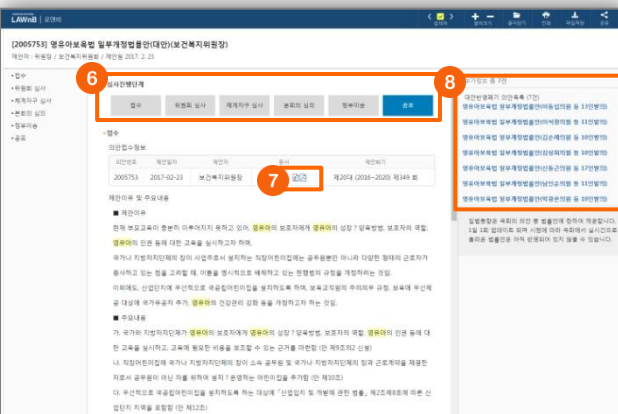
LAWnB | 로앤비

[2005753] 영유아보육법 일부개정법률안(대안)(보건복지위원장)

제안자 : 위원장 / 보건복지위원회 / 제안일 2017. 2. 23

• 접수
• 위원회 심사
• 체계자구 심사
• 본회의 심의
• 정부이송
• 공포

6

심사진행단계

| 접수 | 위원회 심사 | 체계자구 심사 | 본회의 심의 | 정부이송 | 공포 |
|---|---|---|---|---|---|

• 접수

의안접수정보

| 의안번호 | 제안일자 | 제안자 | 원시 | 제안회기 |
|---|---|---|---|---|
| 2005753 | 2017-02-23 | 보건복지위원장 | 원문 | 제20대 (2016~2020) 제349 회 |

7

제안이유 및 주요내용

■ 제안이유

현재 보호자들이 충분히 아우러지지 못하고 있어, 영유아의 보호자에게 영유아의 성장 ? 양육방법, 보호자의 역할, 영유아의 인권 등에 대한 교육을 실시하고자 하며,

국가나 지방자치단체의 장이 사업주로서 설치하는 직장어린이집에는 공무원뿐만 아니라 다양한 형태의 근로자가 종사하고 있는 점을 고려할 때, 이들을 명시적으로 배제하고 있는 현행법의 규정을 개정하려는 것임.

이외에도, 산업단지에 우선적으로 국공립어린이집을 설치하도록 하며, 보육교직원의 주의의무 규정, 보육에 우선제공 대상에 국가유공자 추가, 영유아의 건강관리 강화 등을 개정하고자 하는 것임.

■ 주요내용

가. 국가와 지방자치단체가 영유아의 보호자에게 영유아의 성장 ? 양육방법, 보호자의 역할, 영유아의 인권 등에 대한 교육을 실시하고, 교육에 필요한 비용을 보조할 수 있는 근거를 마련함 (안 제9조의2 신설)

나. 직장어린이집에 국가나 지방자치단체의 장이 소속 공무원 및 국가나 지방자치단체의 장과 근로계약을 체결한 자로서 공무원이 아닌 자를 위하여 설치 ? 운영하는 어린이집을 추가함 (안 제10조)

다. 국가 또는 지방자치단체는 국공립어린이집을 설치하도록 하는 대상에 「산업입지 및 개발에 관한 법률」 제2조제8호에 따른 산업단지 지역을 포함함 (안 제12조)

8

부가정보 총 7건

대안반영폐기 의안목록 (7건)

영유아보육법 일부개정법률안(이동섭의원 등 13인발의)
영유아보육법 일부개정법률안(서영교의원 등 10인발의)
영유아보육법 일부개정법률안(김순례의원 등 10인발의)
영유아보육법 일부개정법률안(김상희의원 등 10인발의)
영유아보육법 일부개정법률안(이동섭의원 등 17인발의)
영유아보육법 일부개정법률안(이종배의원 등 11인발의)
영유아보육법 일부개정법률안(남인순의원 등 10인발의)

입법현황은 국회의 의안 중 법률안에 한하여 제공합니다. 1일 1회 업데이트 되며 시점에 따라 국회에서 실시간으로 확인되는 법률안의 심의 현황과 다를 수 있습니다.